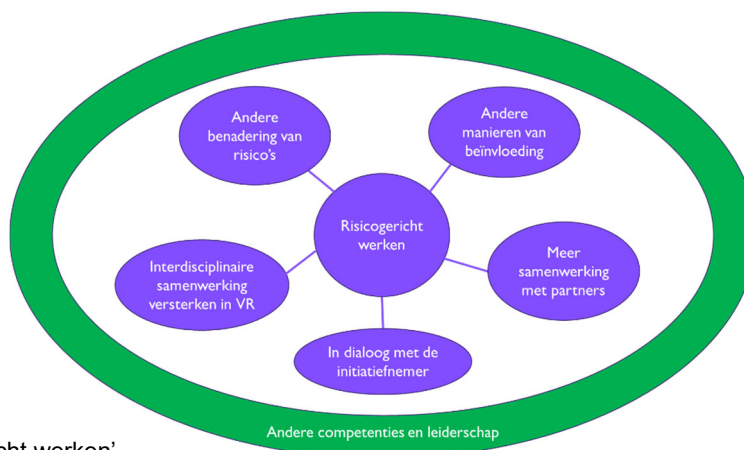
Andere benadering van risico's

Andere manieren van beïnvloeding

Risicogericht werken

Interdisciplinaire samenwerking versterken in VR

Meer samenwerking met partners

In dialoog met de initiatiefnemer

Andere competenties en leiderschap

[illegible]cht werken'